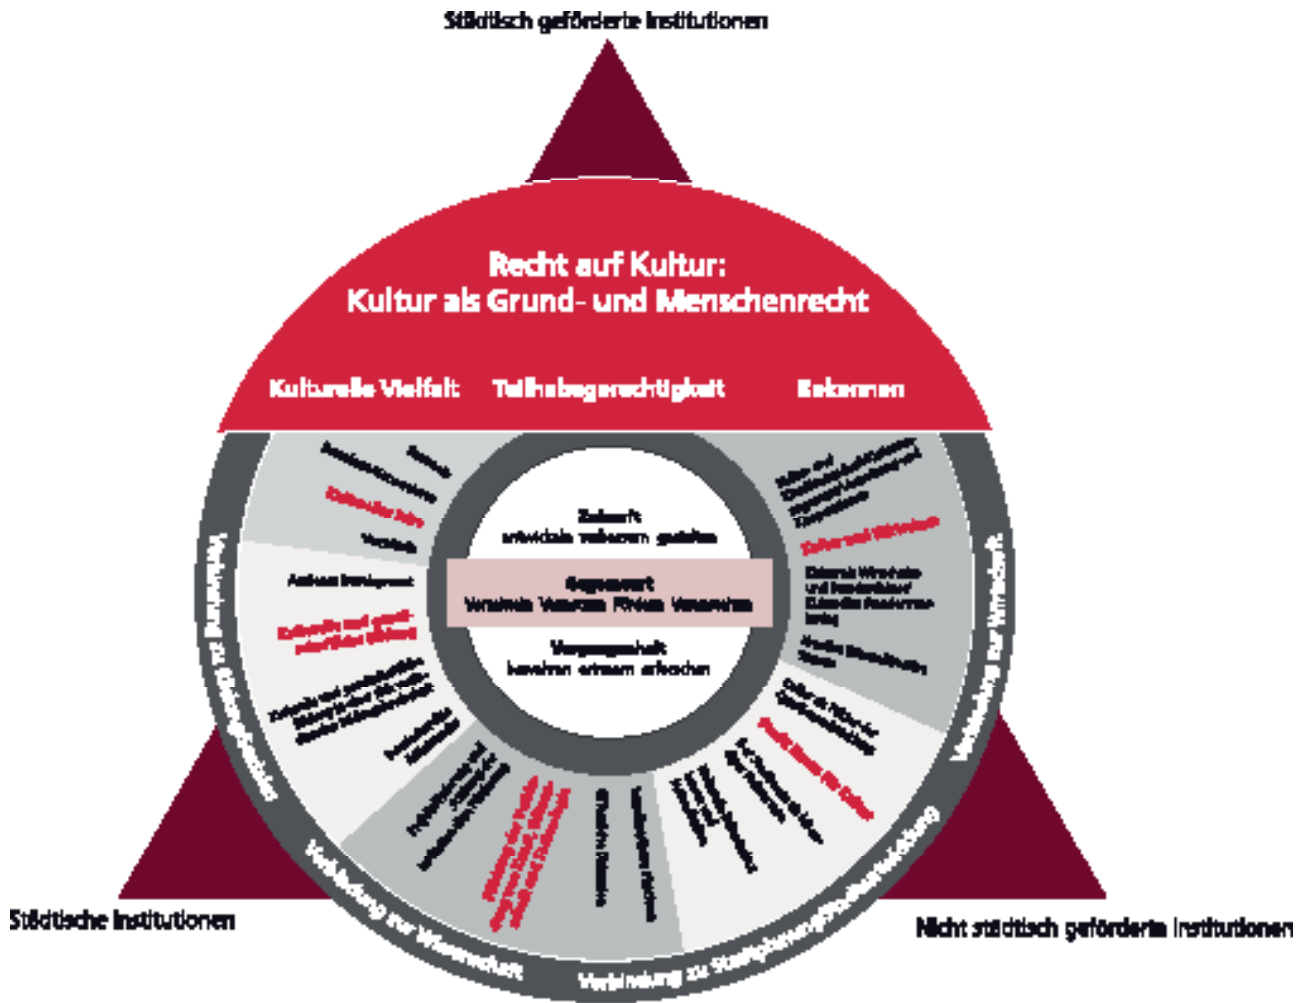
Städtisch geförderte Institutionen

Recht auf Kultur:
Kultur als Grund- und Menschenrecht

Kulturelle Vielfalt Teilhabegerechtigkeit Bekennen

Zukunft
entwickeln verbessern gestalten

Gegenwart
Vermitteln Vernetzen Fördern Verwerten

Vergangenheit
bewahren erinnern erforschen

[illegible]

Verbindung zu Bildungsinstitutionen

Verbindung zur Wissenschaft

Verbindung zu Stadtplanung/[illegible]

Verbindung zur Wirtschaft

Städtische Institutionen

Nicht städtisch geförderte Institutionen